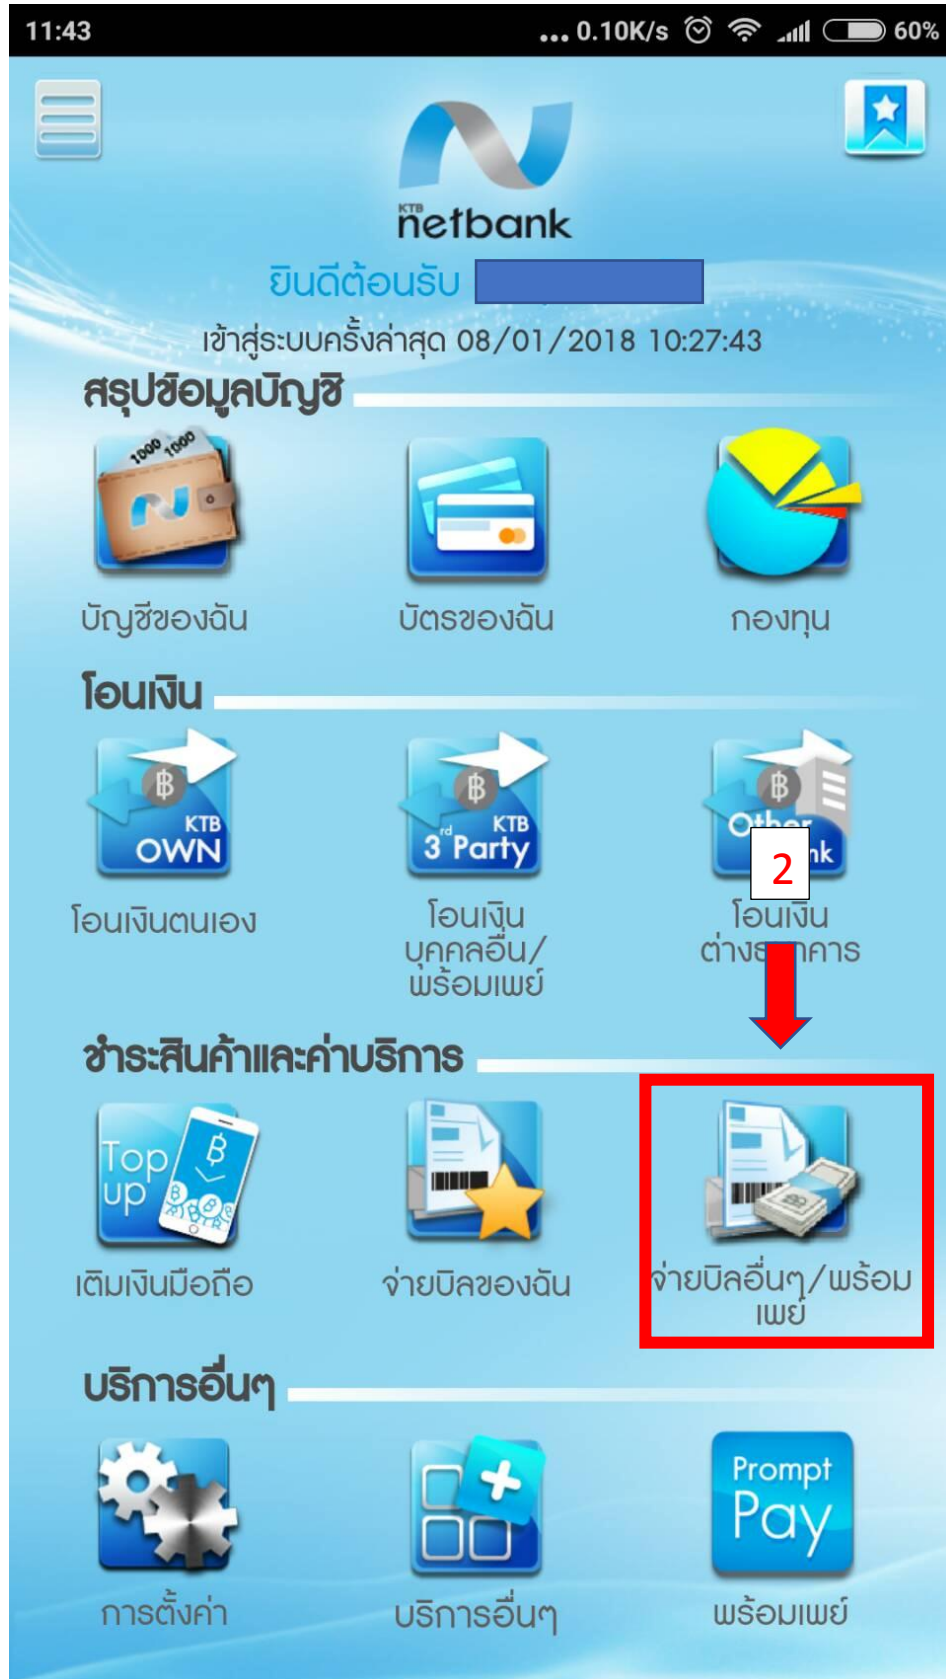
11:43 ... 0.10K/s 60%

KTB netbank

ยินดีต้อนรับ

เข้าสู่ระบบครั้งล่าสุด 08/01/2018 10:27:43

สรุปข้อมูลบัญชี

1000 1000

บัญชีของฉัน

บัตรของฉัน

กองทุน

โอนเงิน

฿ KTB OWN

โอนเงินตนเอง

฿ KTB 3rd Party

โอนเงิน บุคคลอื่น/ พร้อมเพย์

฿ Other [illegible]nk

2

โอนเงิน ต่าง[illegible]าคาร

ชำระสินค้าและค่าบริการ

Top up ฿

เติมเงินมือถือ

จ่ายบิลของฉัน

จ่ายบิลอื่นๆ/พร้อมเพย์

บริการอื่นๆ

การตั้งค่า

บริการอื่นๆ

Prompt Pay

พร้อมเพย์